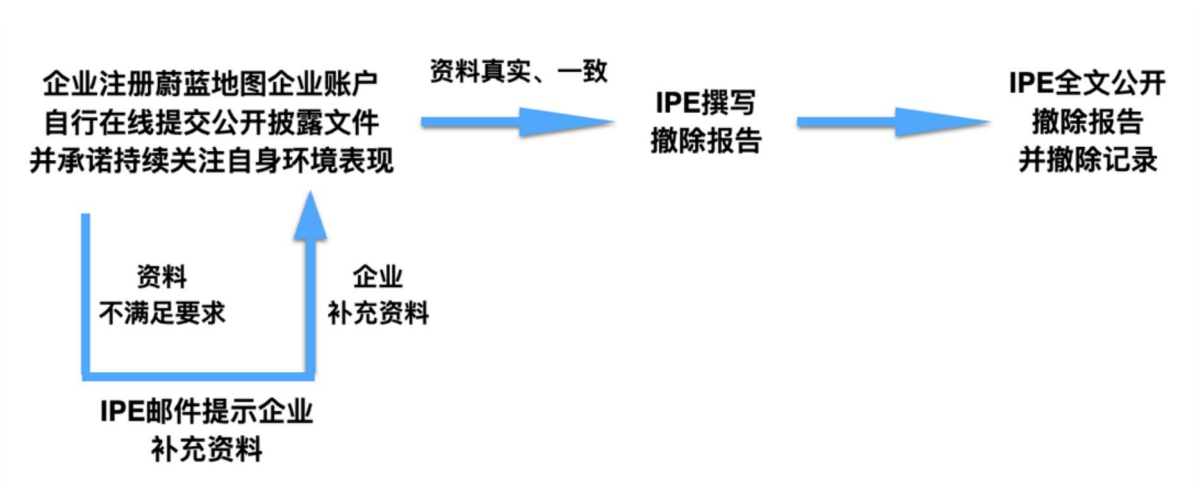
企业注册蔚蓝地图企业账户
自行在线提交公开披露文件
并承诺持续关注自身环境表现

资料真实、一致

IPE撰写
撤除报告

IPE全文公开
撤除报告
并撤除记录

资料
不满足要求

企业
补充资料

IPE邮件提示企业
补充资料